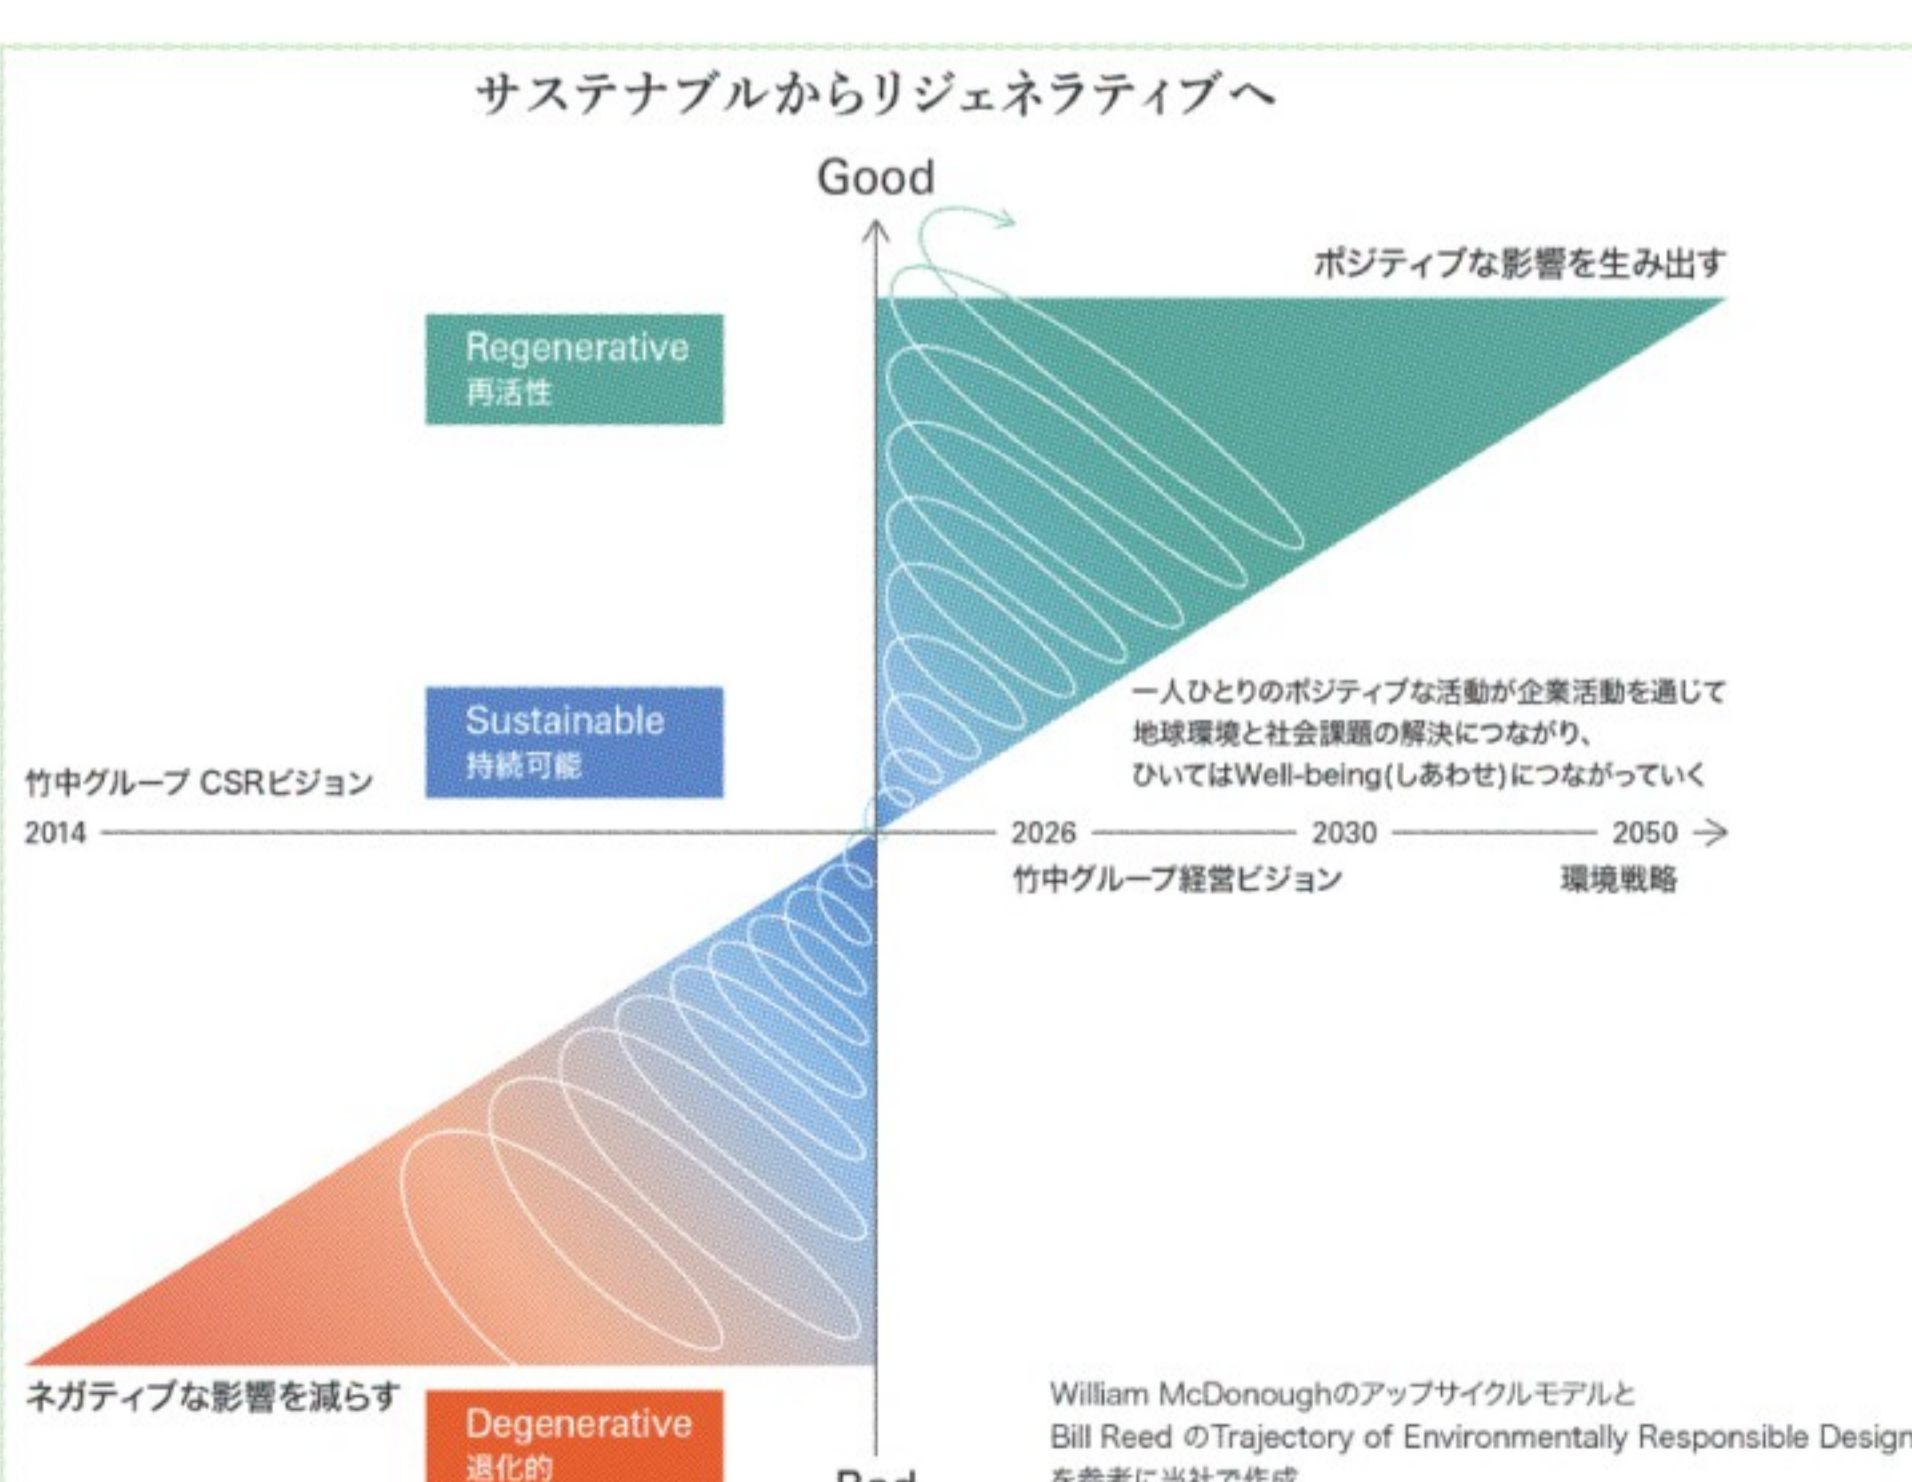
サステナブルからリジェネラティブへ

Good

ポジティブな影響を生み出す

Regenerative
再活性

Sustainable
持続可能

一人ひとりのポジティブな活動が企業活動を通じて地球環境と社会課題の解決につながり、ひいてはWell-being(しあわせ)につながっていく

竹中グループ CSRビジョン
2014

2026
竹中グループ経営ビジョン

2030

2050
環境戦略

ネガティブな影響を減らす

Degenerative
退化的

Bad

William McDonoughのアップサイクルモデルと
Bill Reed のTrajectory of Environmentally Responsible Design
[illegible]